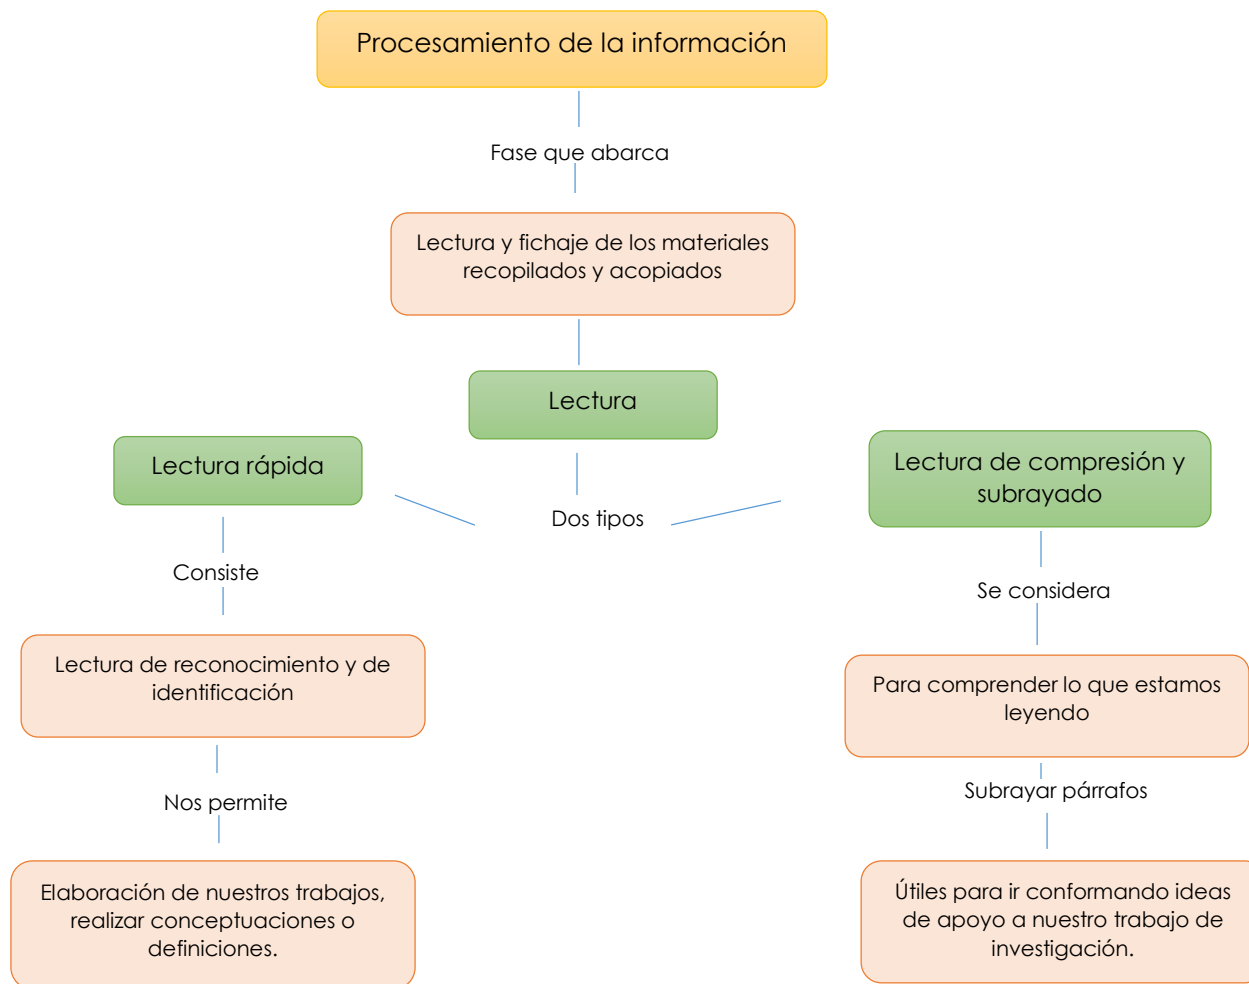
Procesamiento de la información

Fase que abarca

Lectura y fichaje de los materiales recopilados y acopiados

Lectura

Lectura rápida

Dos tipos

Lectura de compresión y subrayado

Consiste

Lectura de reconocimiento y de identificación

Nos permite

Elaboración de nuestros trabajos, realizar conceptuaciones o definiciones.

Se considera

Para comprender lo que estamos leyendo

Subrayar párrafos

Útiles para ir conformando ideas de apoyo a nuestro trabajo de investigación.